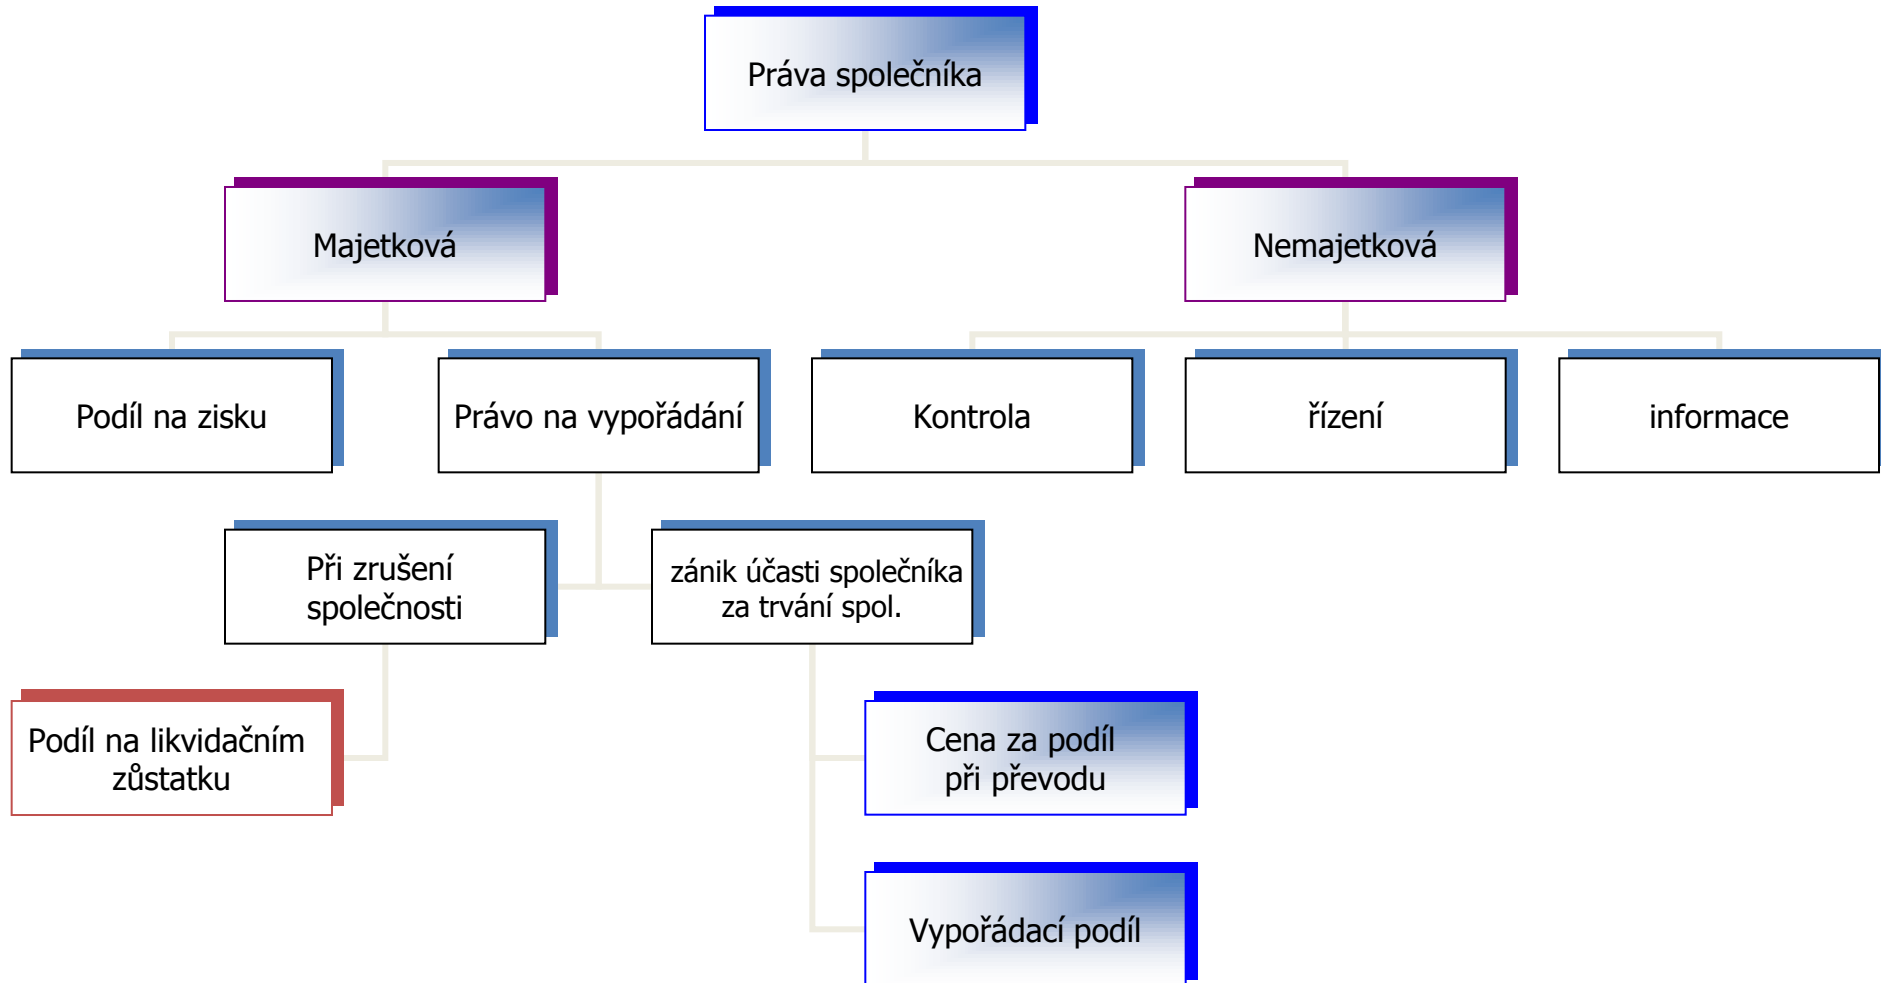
Práva společníka

Majetková

Nemajetková

Podíl na zisku

Právo na vypořádání

Kontrola

řízení

informace

Při zrušení společnosti

zánik účasti společníka za trvání spol.

Podíl na likvidačním zůstatku

Cena za podíl při převodu

Vypořádací podíl